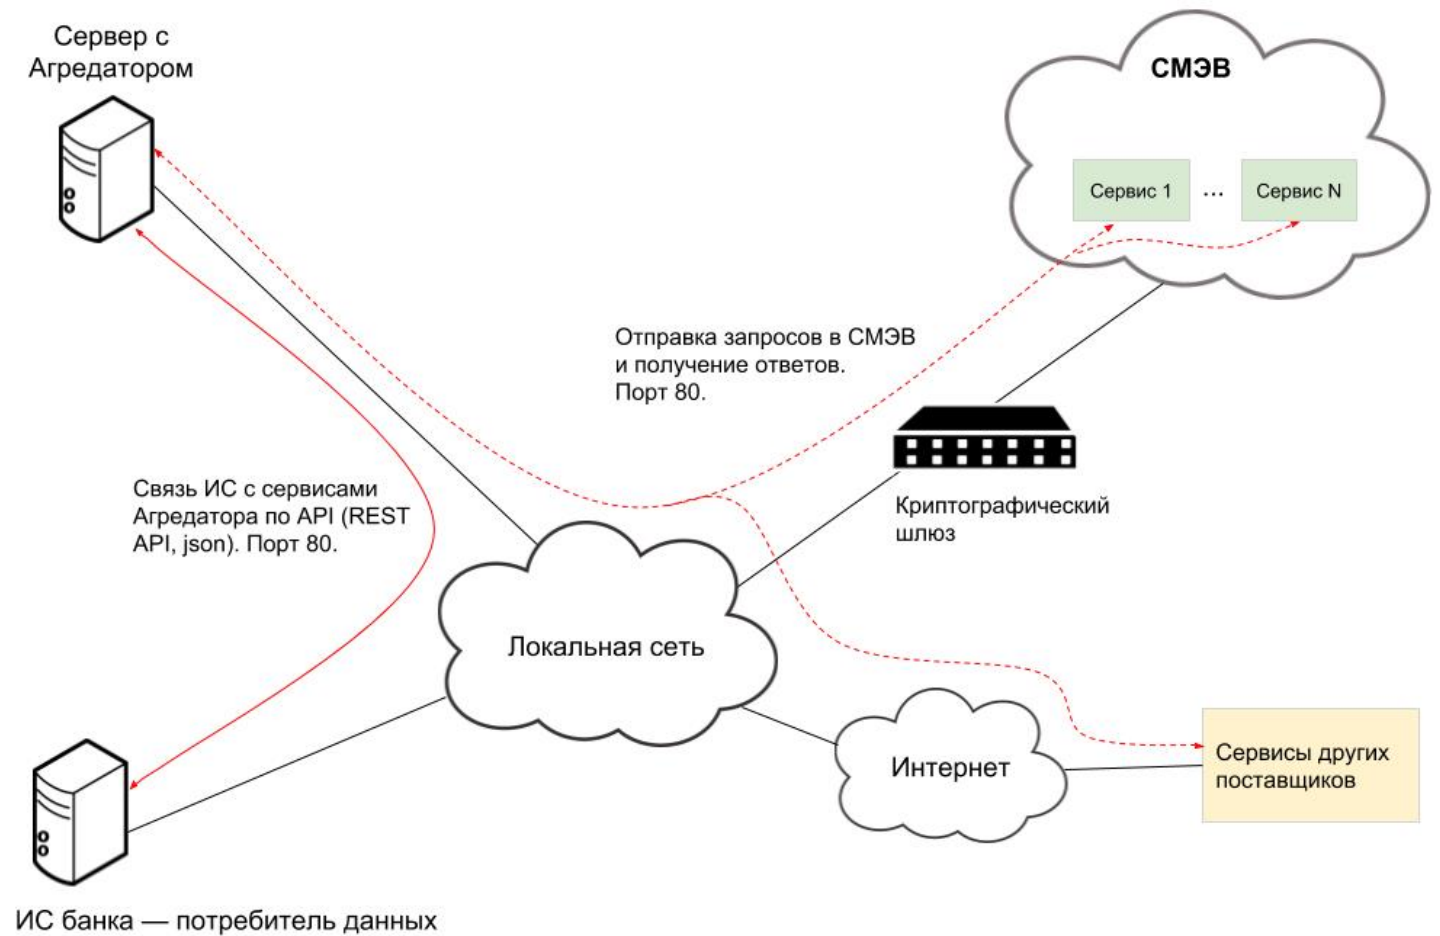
Сервер с Агредатором

СМЭВ

Сервис 1

...

Сервис N

Отправка запросов в СМЭВ и получение ответов. Порт 80.

Связь ИС с сервисами Агредатора по API (REST API, json). Порт 80.

Криптографический шлюз

Локальная сеть

Интернет

Сервисы других поставщиков

ИС банка — потребитель данных